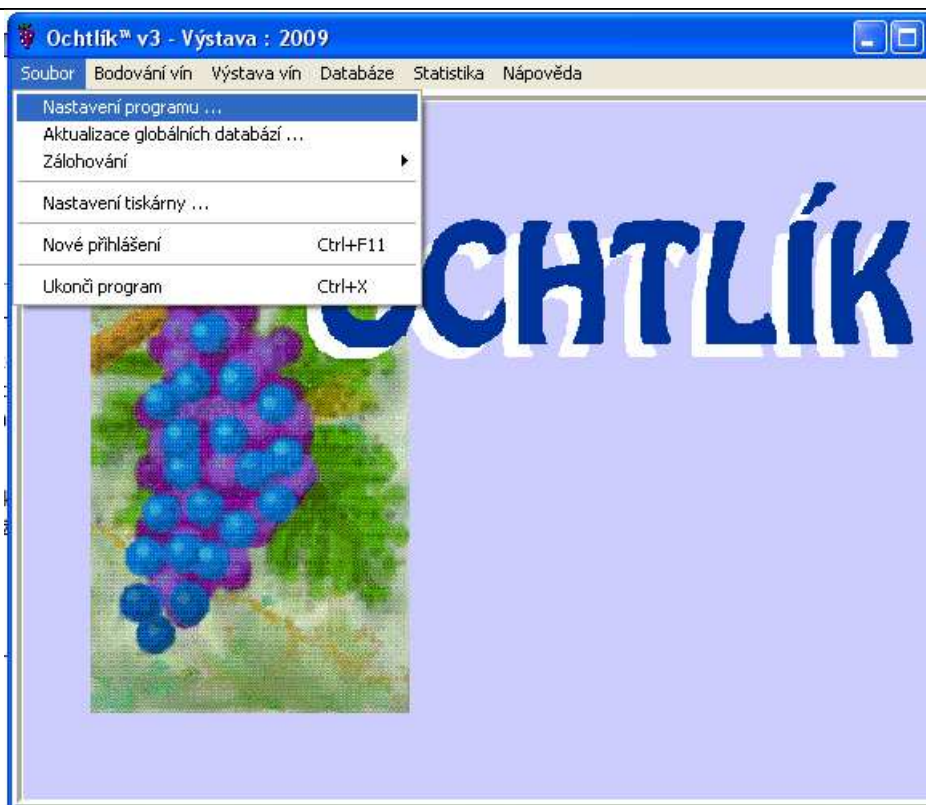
Ochtlík™ v3 - Výstava : 2009

Soubor Bodování vín Výstava vín Databáze Statistika Nápověda

Nastavení programu ...
Aktualizace globálních databází ...
Zálohování
Nastavení tiskárny ...
Nové přihlášení Ctrl+F11
Ukonči program Ctrl+X

OCHTLÍK